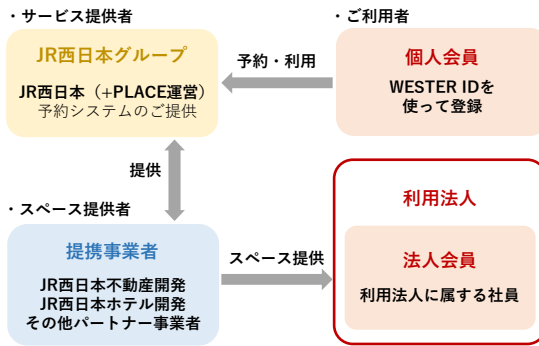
・サービス提供者

JR西日本グループ

JR西日本（+PLACE運営）
予約システムのご提供

予約・利用

・ご利用者

個人会員

WESTER IDを
使って登録

提供

・スペース提供者

提携事業者

JR西日本不動産開発
JR西日本ホテル開発
その他パートナー事業者

スペース提供

利用法人

法人会員

利用法人に属する社員